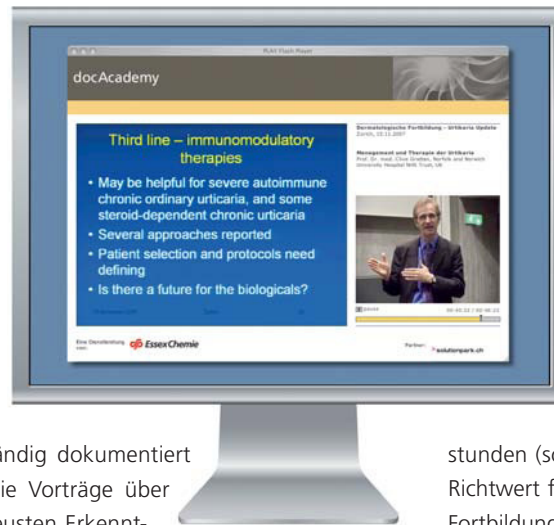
FLAX Flash Player

docAcademy

Third line – immunomodulatory therapies

• May be helpful for severe autoimmune chronic ordinary urticaria, and some steroid-dependent chronic urticaria
• Several approaches reported
• Patient selection and protocols need defining
• Is there a future for the biologicals?

Dermatologische Fortbildung – Urtikaria Update
Zürich, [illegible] 2007

Management und Therapie der Urtikaria
Prof. Dr. med. Clive Grattan, Norfolk and Norwich University Hospital NHS Trust, UK

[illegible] pause

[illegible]

Eine Dienstleistung von Essex Chemie

Partner: solutionpark.ch

ändig dokumentiert
ie Vorträge über
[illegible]usten Erkennt-

stunden (s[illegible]
Richtwert f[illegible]
Fortbildung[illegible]